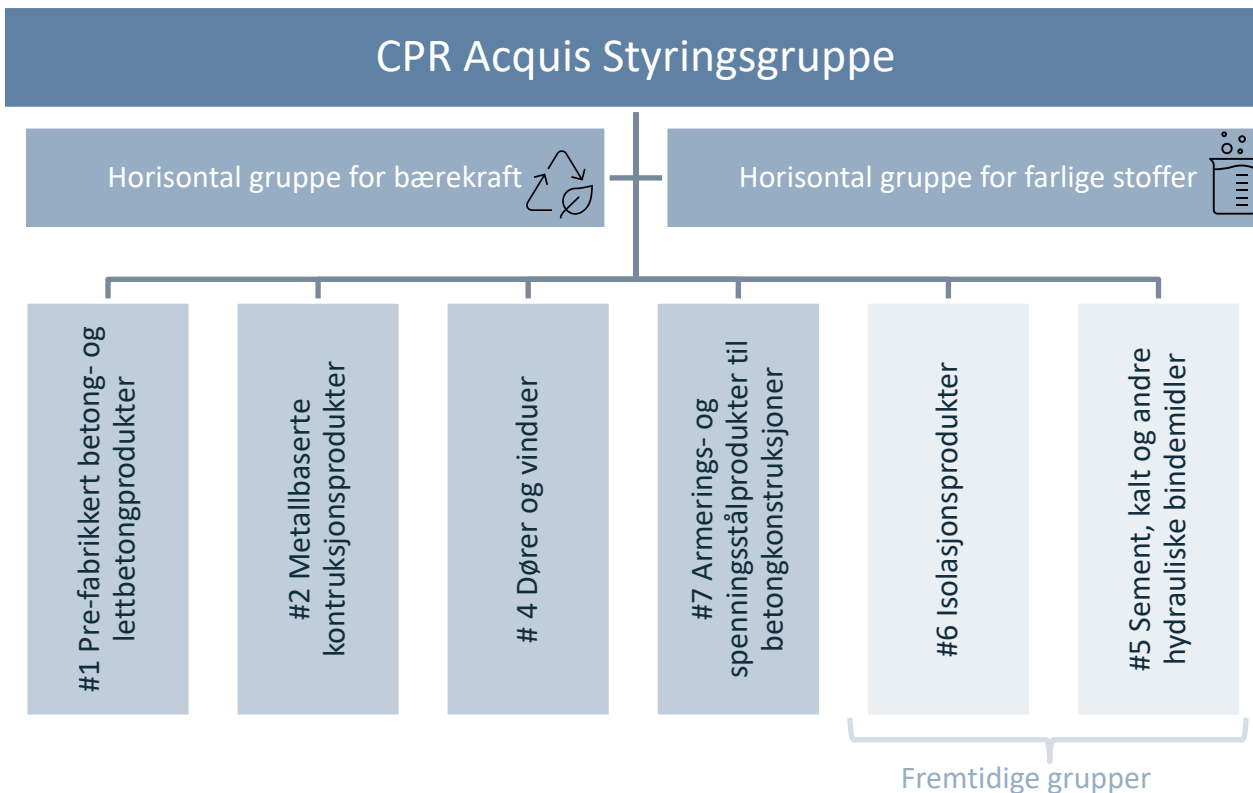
CPR Acquis Styringsgruppe

Horisontal gruppe for bærekraft

Horisontal gruppe for farlige stoffer

#1 Pre-fabrikkert betong- og lettbetongprodukter

#2 Metallbaserte kontruksjonsprodukter

# 4 Dører og vinduer

#7 Armerings- og spenningsstålprodukter til betongkonstruksjoner

#6 Isolasjonsprodukter

#5 Sement, kalt og andre hydrauliske bindemidler

Fremtidige grupper